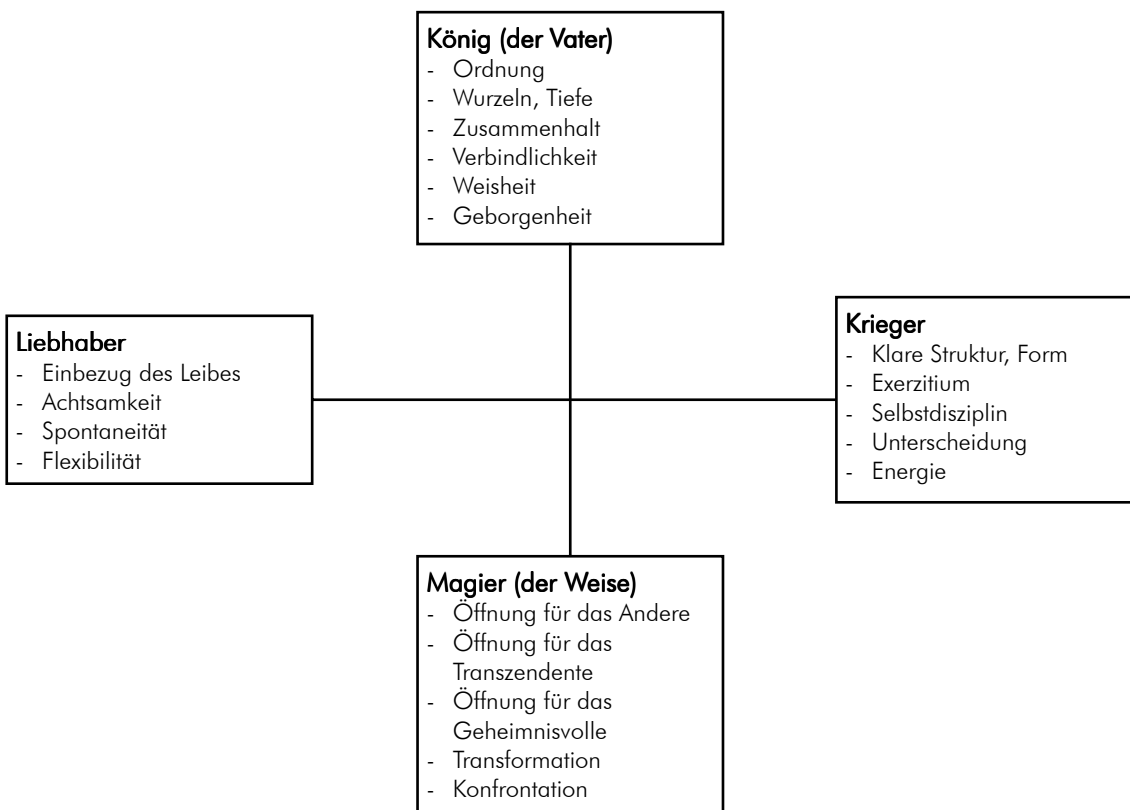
König (der Vater)
- Ordnung
- Wurzeln, Tiefe
- Zusammenhalt
- Verbindlichkeit
- Weisheit
- Geborgenheit

Liebhaber
- Einbezug des Leibes
- Achtsamkeit
- Spontaneität
- Flexibilität

Krieger
- Klare Struktur, Form
- Exerzitium
- Selbstdisziplin
- Unterscheidung
- Energie

Magier (der Weise)
- Öffnung für das Andere
- Öffnung für das Transzendente
- Öffnung für das Geheimnisvolle
- Transformation
- Konfrontation